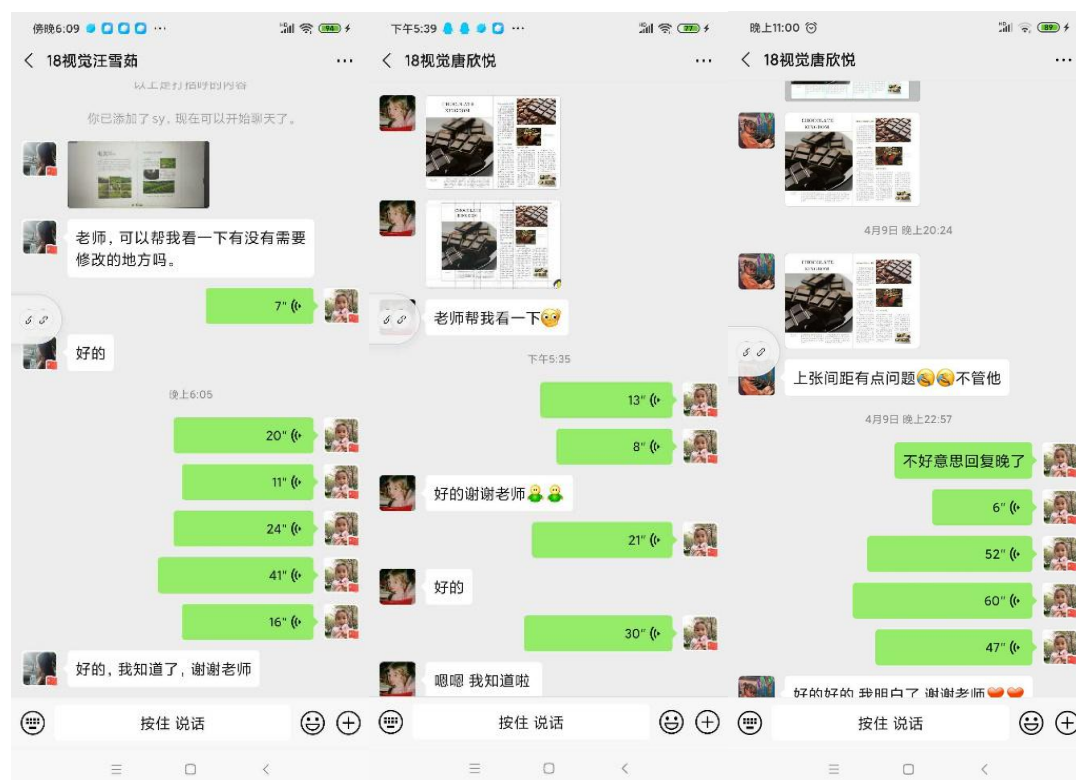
傍晚6:09 ···
94

< 18视觉汪雪茹 ···

以上是打招呼的内容

你已添加了sy，现在可以开始聊天了。

老师，可以帮我看一下有没有需要修改的地方吗。

7"

好的

晚上6:05

20"

11"

24"

41"

16"

好的，我知道了，谢谢老师

按住 说话

下午5:39 ···
77

< 18视觉唐欣悦 ···

CHOCOLATE KINGDOM

CHOCOLATE KINGDOM

老师帮我看一下

下午5:35

13"

8"

好的谢谢老师

21"

好的

30"

嗯嗯 我知道啦

按住 说话

晚上11:00
89

< 18视觉唐欣悦 ···

CHOCOLATE KINGDOM

4月9日 晚上20:24

CHOCOLATE KINGDOM

上张间距有点问题不管他

4月9日 晚上22:57

不好意思回复晚了

6"

52"

60"

47"

好的好的 我明白了 谢谢老师

按住 说话